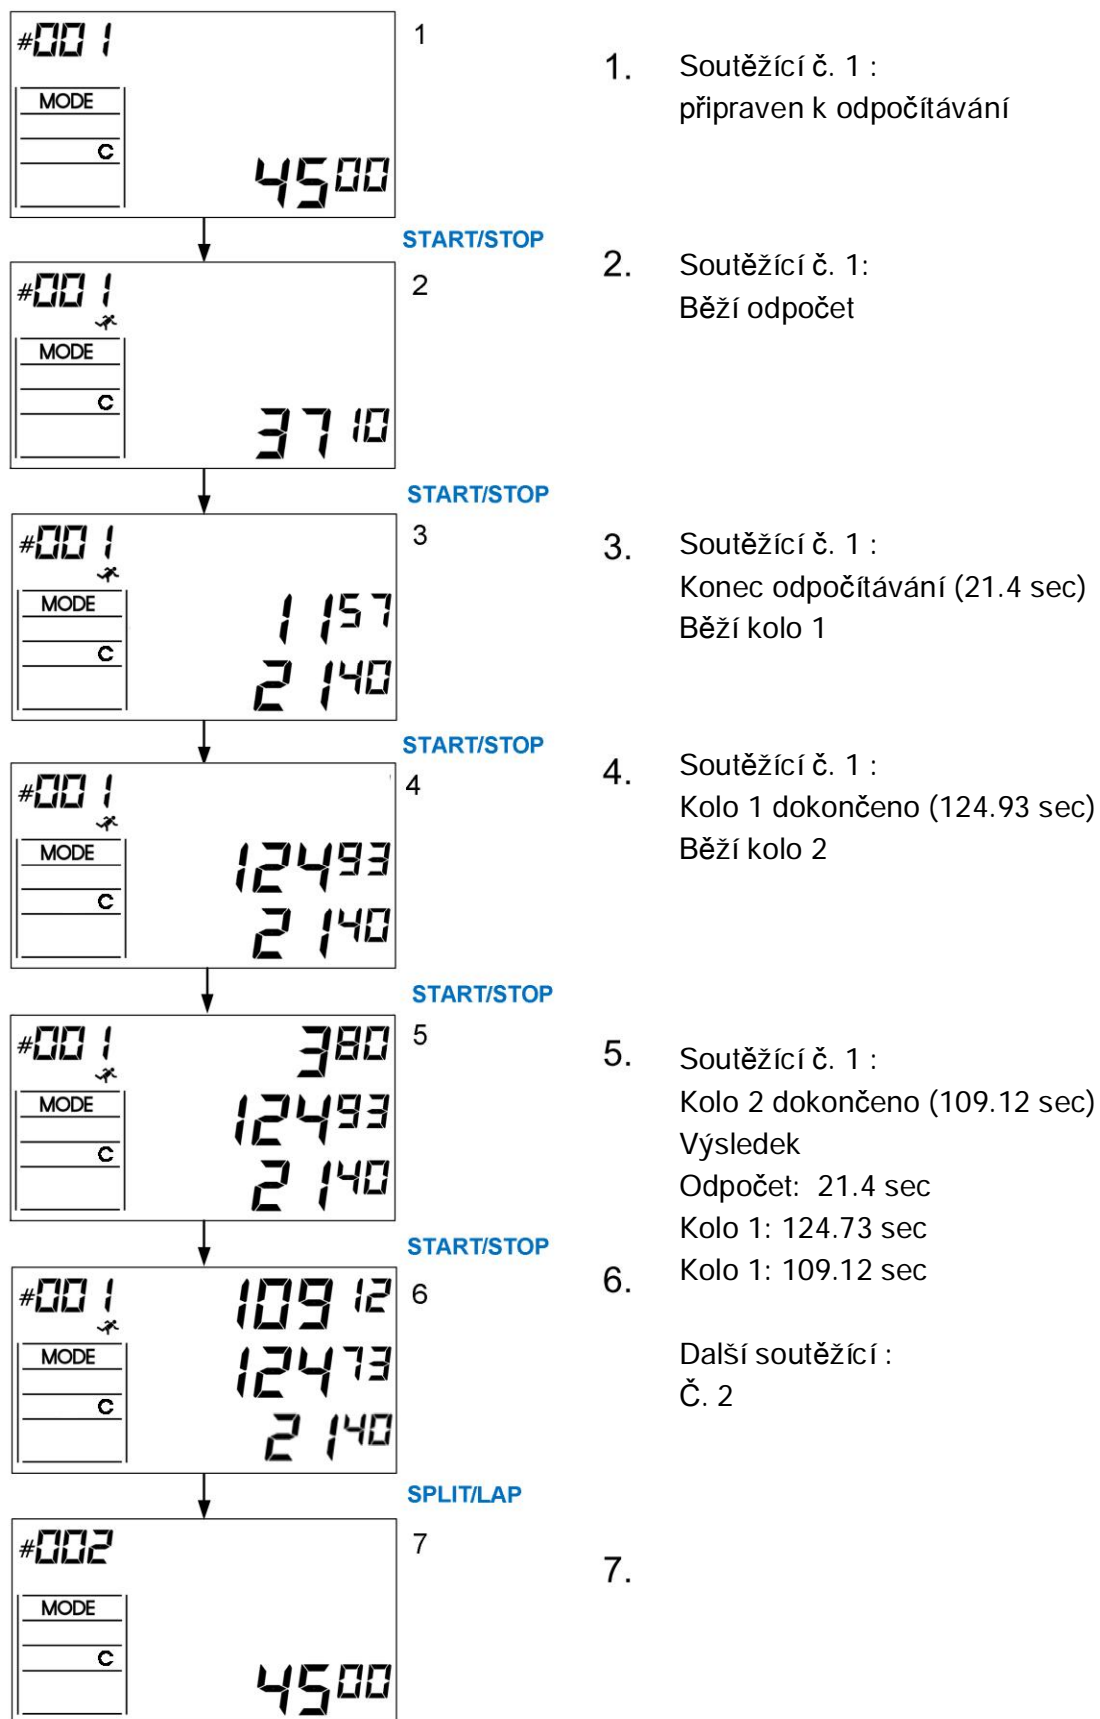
#001
MODE
C
4500
1

START/STOP

#001
MODE
C
3710
2

START/STOP

#001
MODE
C
1157
2140
3

START/STOP

#001
MODE
C
12493
2140
4

START/STOP

#001
MODE
C
380
12493
2140
5

START/STOP

#001
MODE
C
10912
12473
2140
6

SPLIT/LAP

#002
MODE
C
4500
7

1. Soutěžící č. 1 :
připraven k odpočítávání

2. Soutěžící č. 1:
Běží odpočet

3. Soutěžící č. 1 :
Konec odpočítávání (21.4 sec)
Běží kolo 1

4. Soutěžící č. 1 :
Kolo 1 dokončeno (124.93 sec)
Běží kolo 2

5. Soutěžící č. 1 :
Kolo 2 dokončeno (109.12 sec)
Výsledek
Odpočet: 21.4 sec
Kolo 1: 124.73 sec
6. Kolo 1: 109.12 sec

Další soutěžící :
Č. 2

7.